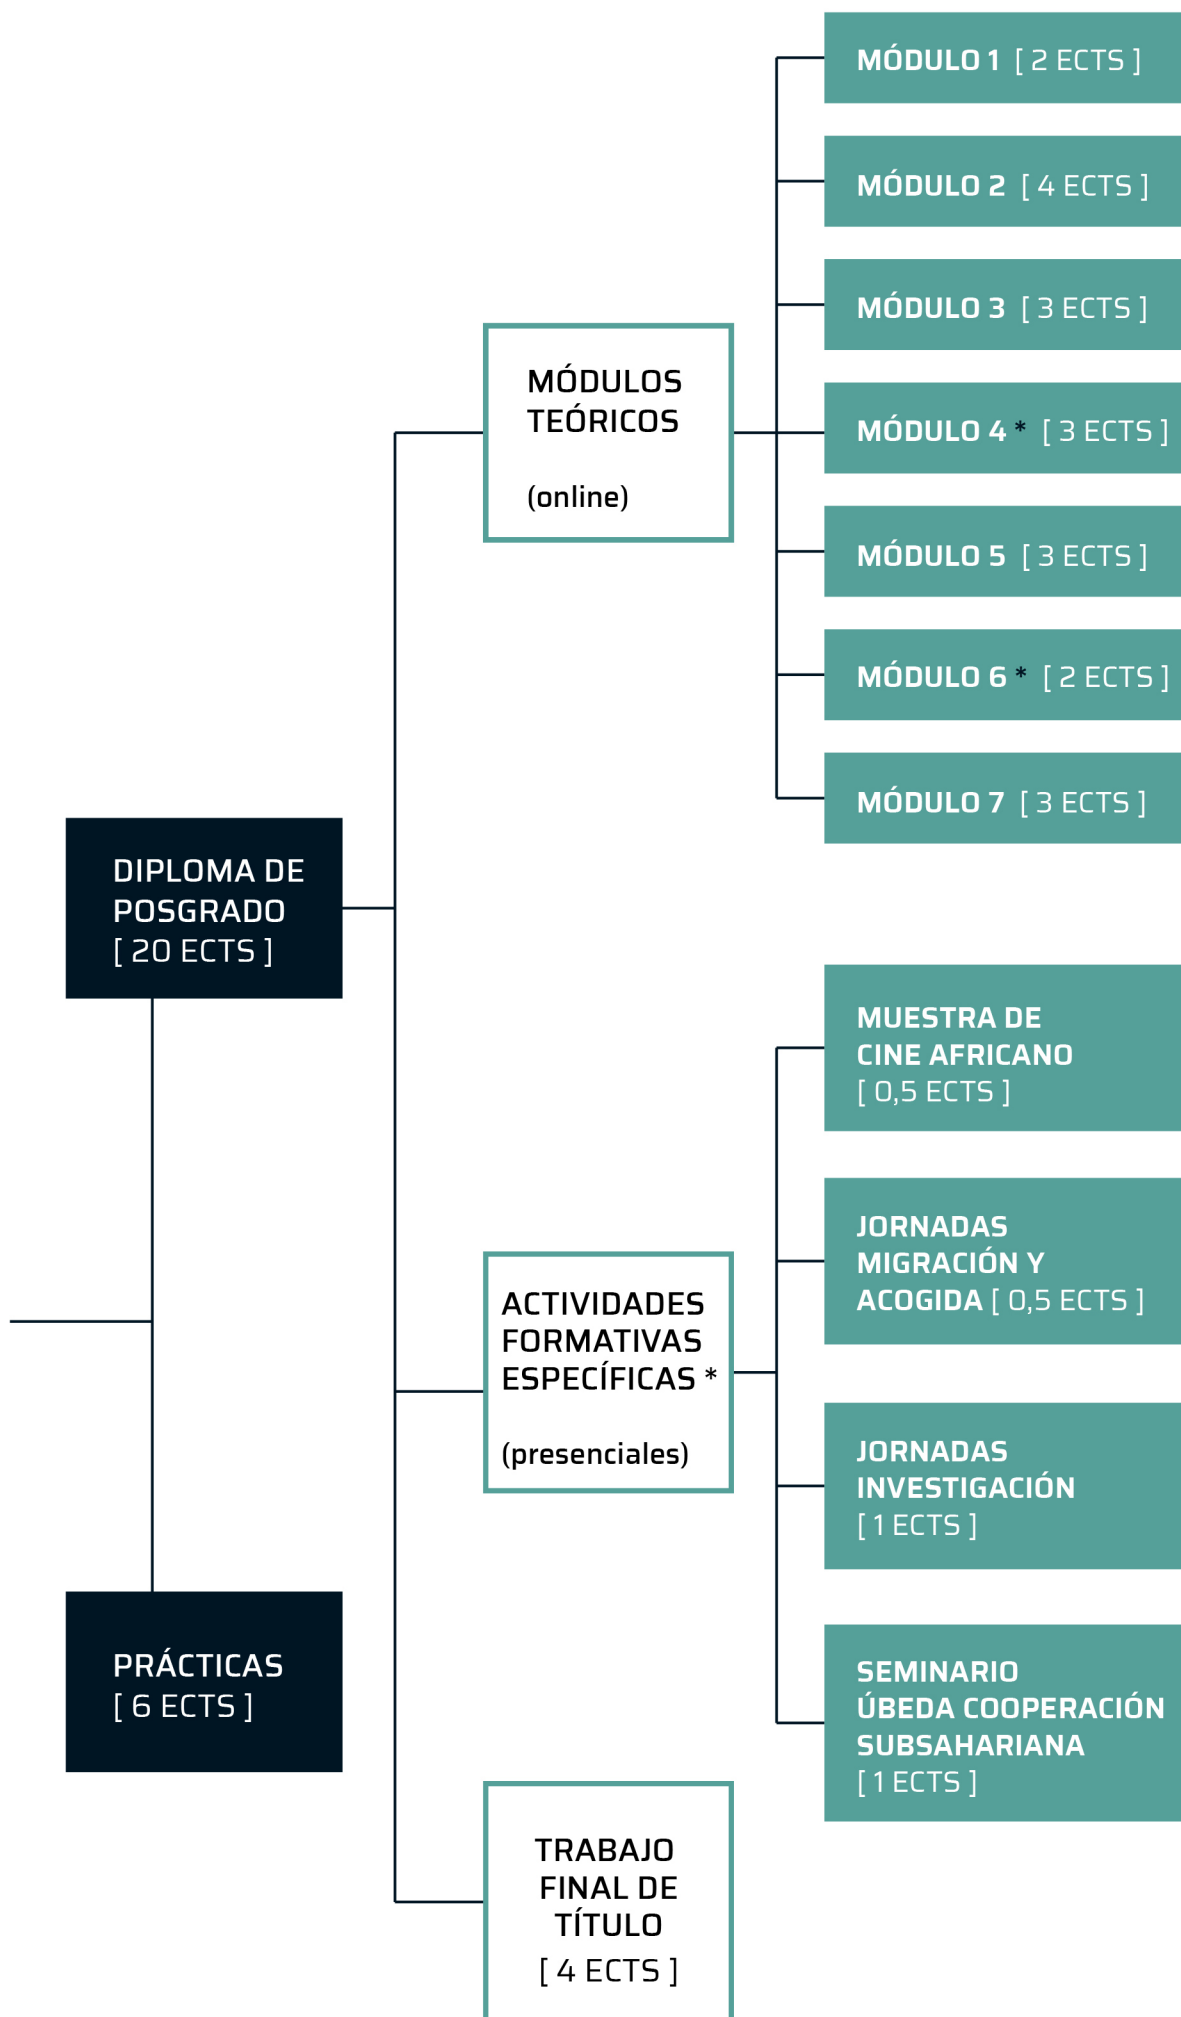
MÓDULO 1 [ 2 ECTS ]

MÓDULO 2 [ 4 ECTS ]

MÓDULO 3 [ 3 ECTS ]

MÓDULOS TEÓRICOS

(online)

MÓDULO 4 * [ 3 ECTS ]

MÓDULO 5 [ 3 ECTS ]

MÓDULO 6 * [ 2 ECTS ]

MÓDULO 7 [ 3 ECTS ]

DIPLOMA DE POSGRADO [ 20 ECTS ]

MUESTRA DE CINE AFRICANO [ 0,5 ECTS ]

JORNADAS MIGRACIÓN Y ACOGIDA [ 0,5 ECTS ]

ACTIVIDADES FORMATIVAS ESPECÍFICAS *

(presenciales)

JORNADAS INVESTIGACIÓN [ 1 ECTS ]

PRÁCTICAS [ 6 ECTS ]

SEMINARIO ÚBEDA COOPERACIÓN SUBSAHARIANA [ 1 ECTS ]

TRABAJO FINAL DE TÍTULO [ 4 ECTS ]